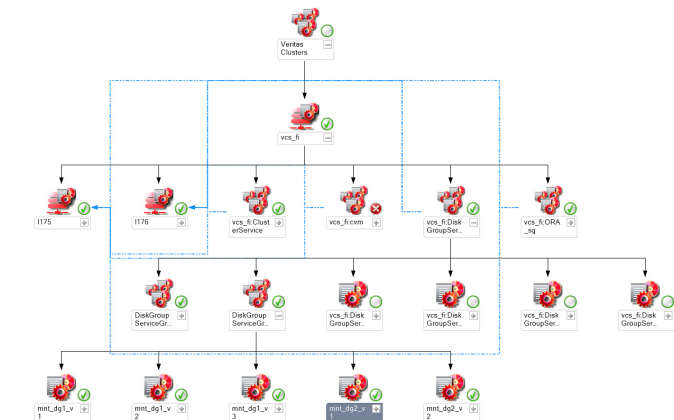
Veritas Clusters

vcs_fi

l175

l176

vcs_fi:ClusterService

vcs_fi:cvm

vcs_fi:DiskGroupSer..

vcs_fi:ORA_sg

DiskGroupServiceGr..

DiskGroupServiceGr..

vcs_fi:DiskGroupSer..

vcs_fi:DiskGroupSer..

vcs_fi:DiskGroupSer..

vcs_fi:DiskGroupSer..

mnt_dg1_v1

mnt_dg1_v2

mnt_dg1_v3

mnt_dg2_v1

mnt_dg2_v2